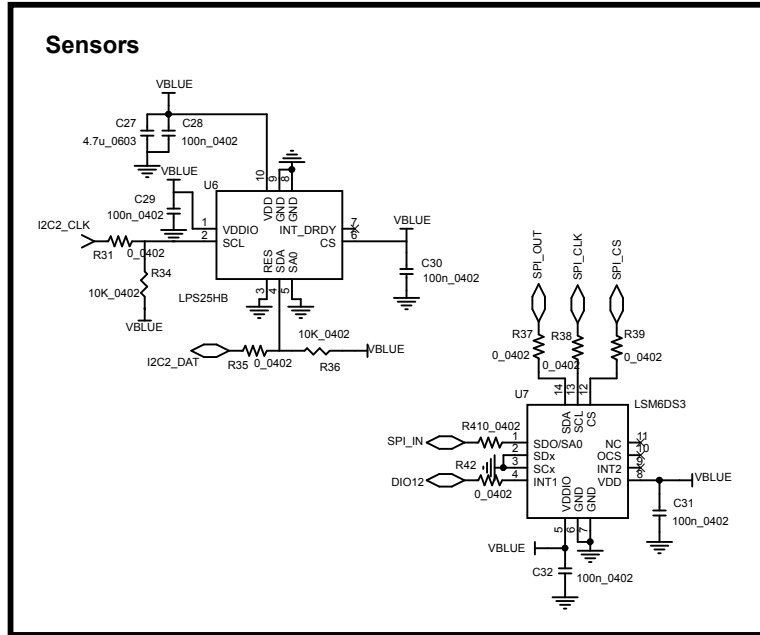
Sensors

VBLUE
C27
4.7u_0603
C28
100n_0402
VBLUE
C29
100n_0402
U6
1
2
VDDIO
SCL
VDD
GND
GND
10
9
8
INT_DRDY
CS
7
6
RES
SDA
SA0
3
4
5
LPS25HB
I2C2_CLK
R31
0_0402
R34
10K_0402
VBLUE
VBLUE
C30
100n_0402
10K_0402
VBLUE
I2C2_DAT
R35
0_0402
R36

SPI_OUT
SPI_CLK
SPI_CS
R37
0_0402
R38
0_0402
R39
0_0402
U7
14
13
12
SDA
SCL
CS
LSM6DS3
SPI_IN
R410_0402
1
2
3
4
SDO/SA0
SDx
SCx
INT1
R42
DIO12
0_0402
NC
OCS
INT2
VDD
11
10
9
8
VBLUE
C31
100n_0402
VDDIO
GND
GND
5
6
7
VBLUE
C32
100n_0402